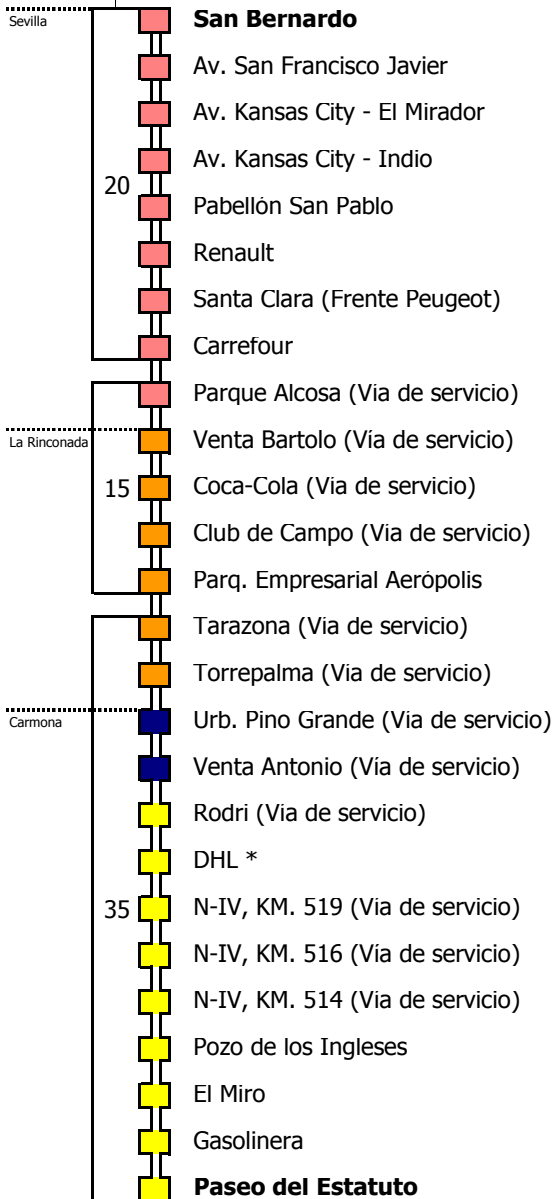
Sevilla
San Bernardo
Av. San Francisco Javier
Av. Kansas City - El Mirador
Av. Kansas City - Indio
20
Pabellón San Pablo
Renault
Santa Clara (Frente Peugeot)
Carrefour
Parque Alcosa (Via de servicio)
La Rinconada
Venta Bartolo (Vía de servicio)
15
Coca-Cola (Via de servicio)
Club de Campo (Via de servicio)
Parq. Empresarial Aerópolis
Tarazona (Via de servicio)
Torrepalma (Via de servicio)
Carmona
Urb. Pino Grande (Via de servicio)
Venta Antonio (Vía de servicio)
Rodri (Via de servicio)
DHL *
35
N-IV, KM. 519 (Via de servicio)
N-IV, KM. 516 (Vía de servicio)
N-IV, KM. 514 (Vía de servicio)
Pozo de los Ingleses
El Miro
Gasolinera
Paseo del Estatuto